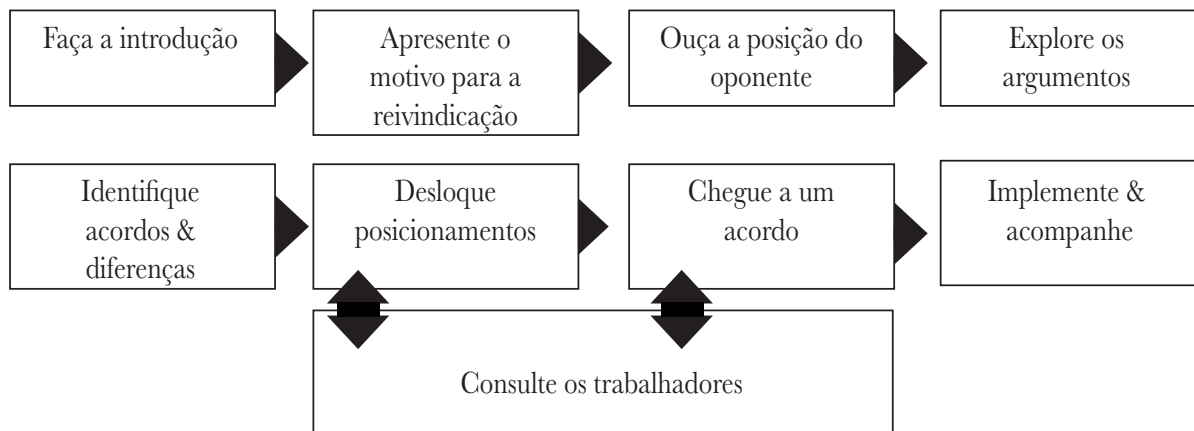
Faça a introdução

Apresente o motivo para a reivindicação

Ouça a posição do oponente

Explore os argumentos

Identifique acordos & diferenças

Desloque posicionamentos

Chegue a um acordo

Implemente & acompanhe

Consulte os trabalhadores